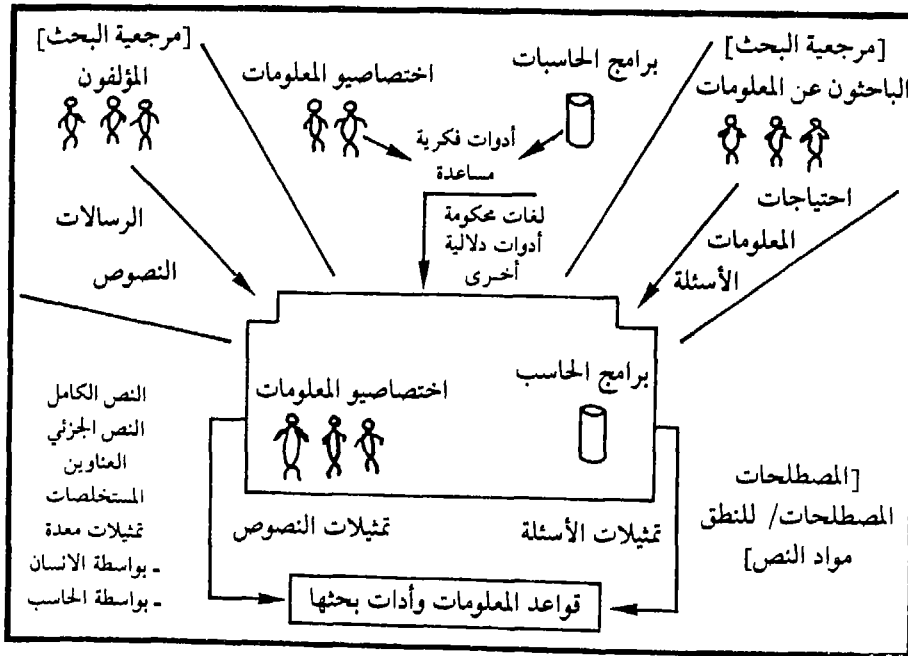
[مرجعية البحث]
الباحثون عن المعلومات

برامج الحاسبات

اختصاصيو المعلومات

[مرجعية البحث]
المؤلفون

أدوات فكرية مساعدة

لغات محكومة
أدوات دلالية
أخرى

احتياجات المعلومات
الأسئلة

الرسالات
النصوص

برامج الحاسب

اختصاصيو المعلومات

النص الكامل
النص الجزئي
العناوين
المستخلصات
تمثيلات معدة
ـ بواسطة الانسان
ـ بواسطة الحاسب

تمثيلات الأسئلة

تمثيلات النصوص

[المصطلحات
المصطلحات/ للنطق
مواد النص]

قواعد المعلومات وأدات بحثها